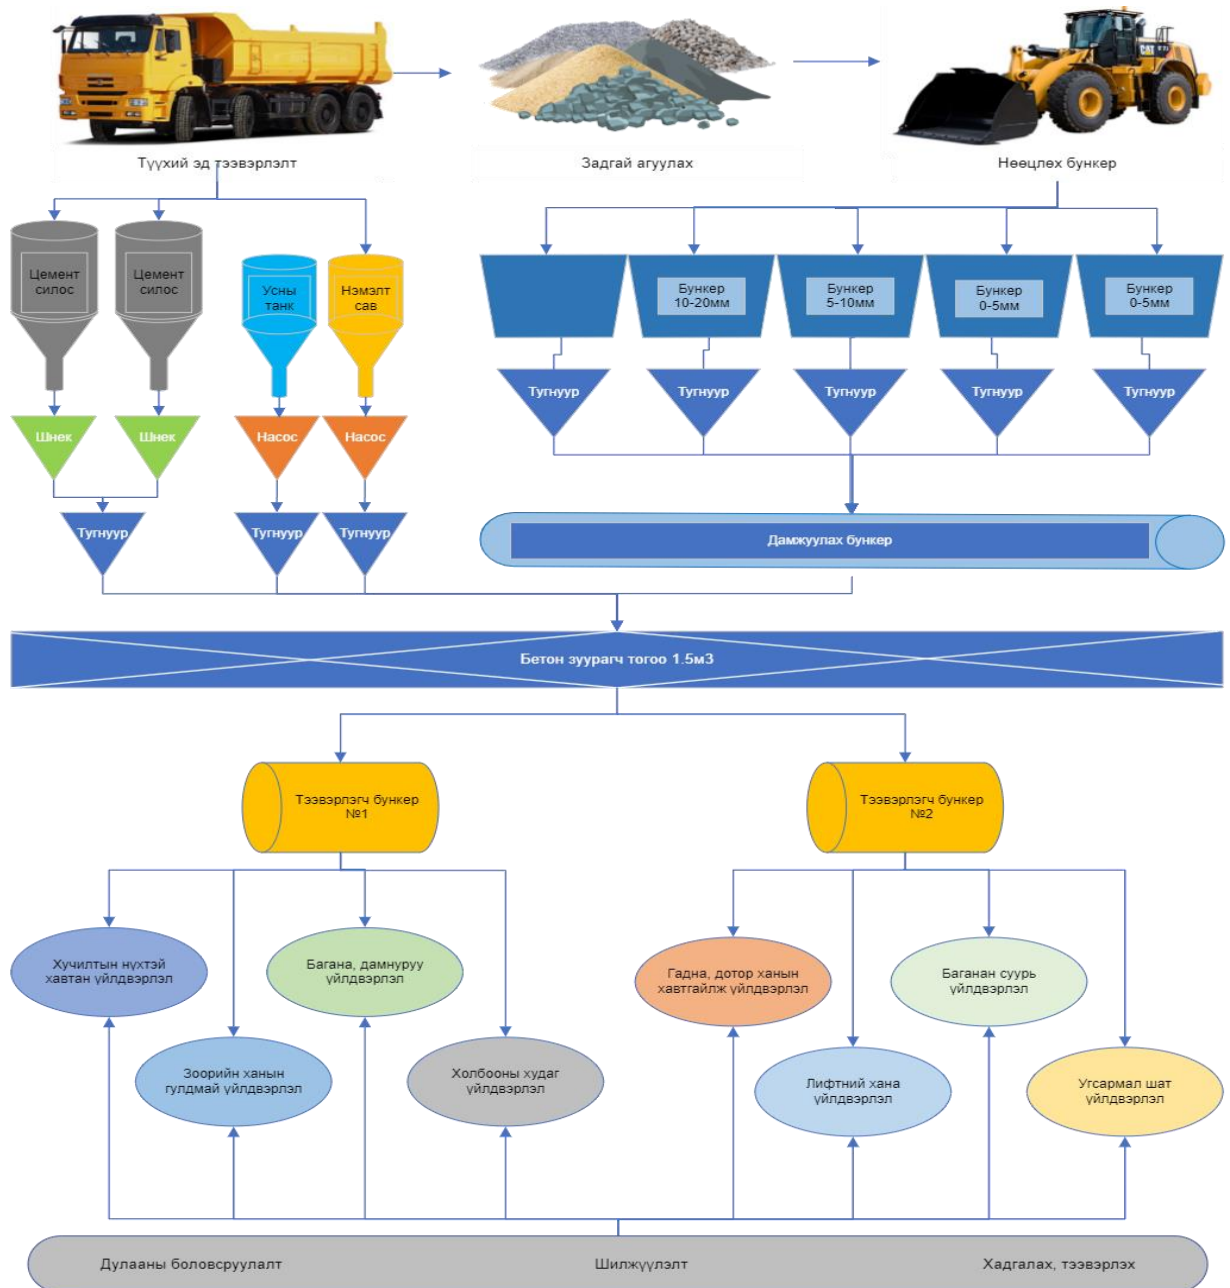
Түүхий эд тээвэрлэлт

Задгай агуулах

Нөөцлөх бункер

Цемент силос

Цемент силос

Усны танк

Нэмэлт сав

Бункер 10-20мм

Бункер 5-10мм

Бункер 0-5мм

Бункер 0-5мм

Тугнуур

Тугнуур

Тугнуур

Тугнуур

Тугнуур

Шнек

Шнек

Насос

Насос

Тугнуур

Тугнуур

Тугнуур

Дамжуулах бункер

Бетон зуурагч тогоо 1.5м3

Тээвэрлэгч бункер №1

Тээвэрлэгч бункер №2

Хучилтын нүхтэй хавтан үйлдвэрлэл

Багана, дамнуруу үйлдвэрлэл

Зоорийн ханын гулдмай үйлдвэрлэл

Холбооны худаг үйлдвэрлэл

Гадна, дотор ханын хавтгайлж үйлдвэрлэл

Баганан суурь үйлдвэрлэл

Лифтний хана үйлдвэрлэл

Угсармал шат үйлдвэрлэл

Дулааны боловсруулалт

Шилжүүлэлт

Хадгалах, тээвэрлэх